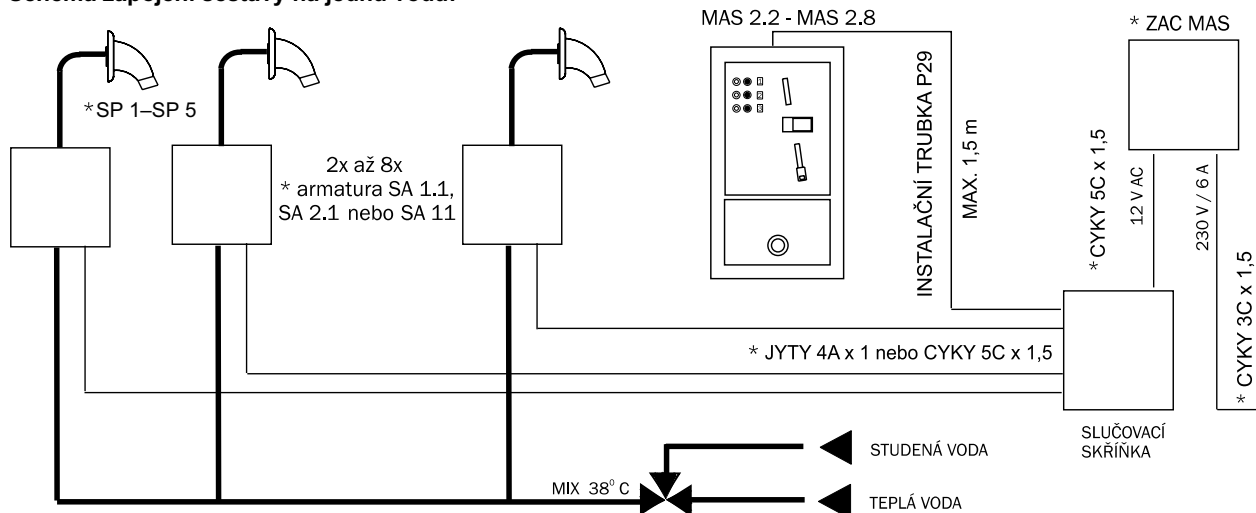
Schéma zapojení sestavy na jednu vodu:

*SP 1–SP 5

2x až 8x
* armatura SA 1.1,
SA 2.1 nebo SA 11

MAS 2.2 - MAS 2.8

INSTALAČNÍ TRUBKA P29

MAX. 1,5 m

* ZAC MAS

* CYKY 5C x 1,5

12 V AC

230 V / 6 A

* CYKY 3C x 1,5

* JYTY 4A x 1 nebo CYKY 5C x 1,5

SLUČOVACÍ SKŘÍŇKA

STUDENÁ VODA

MIX 38° C

TEPLÁ VODA